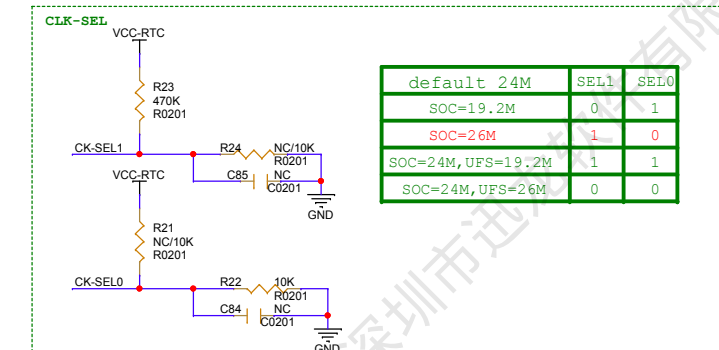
CLK-SEL

VCC-RTC

R23
470K
R0201

CK-SEL1

R24
NC/10K
R0201

C85
NC
C0201

GND

VCC-RTC

R21
NC/10K
R0201

CK-SEL0

R22
10K
R0201

C84
NC
C0201

GND

| default 24M | SEL1 | SEL0 |
|---|---|---|
| SOC=19.2M | 0 | 1 |
| SOC=26M | 1 | 0 |
| SOC=24M,UFS=19.2M | 1 | 1 |
| SOC=24M,UFS=26M | 0 | 0 |

深圳市迅龙软件有限